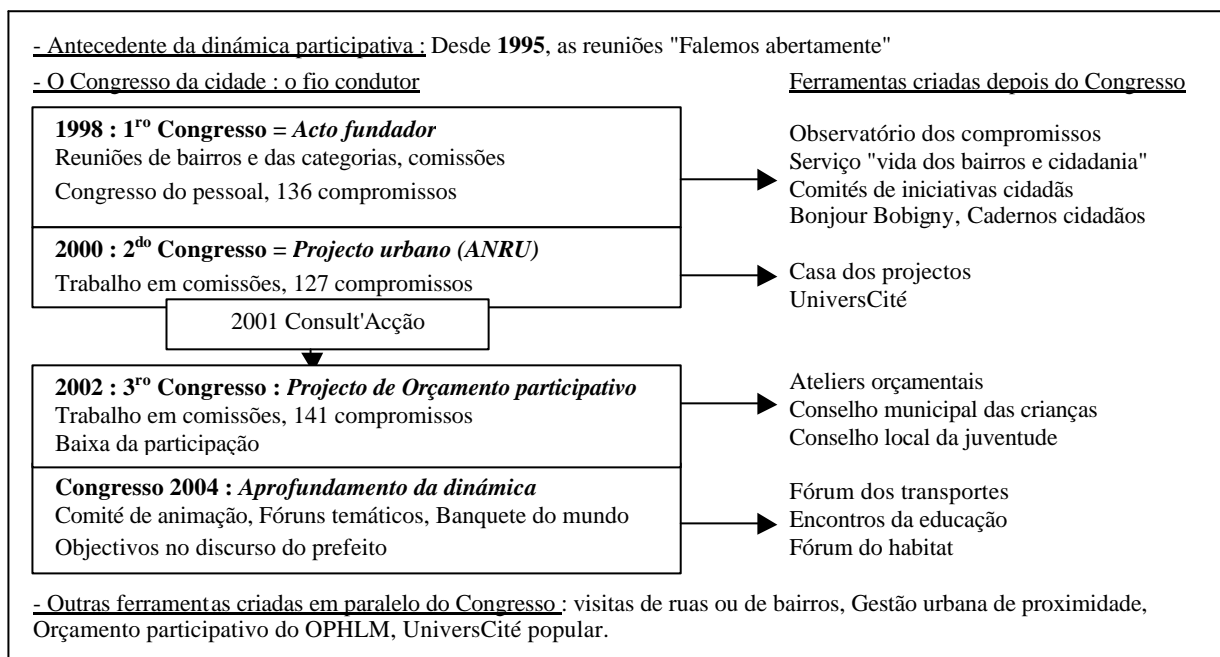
- Antecedente da dinâmica participativa : Desde **1995**, as reuniões "Falemos abertamente"

- O Congresso da cidade : o fio condutor

Ferramentas criadas depois do Congresso

**1998 : 1$^{ro}$ Congresso =** ***Acto fundador***
Reuniões de bairros e das categorias, comissões
Congresso do pessoal, 136 compromissos

Observatório dos compromissos
Serviço "vida dos bairros e cidadania"
Comités de iniciativas cidadãs
Bonjour Bobigny, Cadernos cidadãos

**2000 : 2$^{do}$ Congresso =** ***Projecto urbano (ANRU)***
Trabalho em comissões, 127 compromissos

Casa dos projectos
UniversCité

2001 Consult'Acção

**2002 : 3$^{ro}$ Congresso :** ***Projecto de Orçamento participativo***
Trabalho em comissões, 141 compromissos
Baixa da participação

Ateliers orçamentais
Conselho municipal das crianças
Conselho local da juventude

**Congresso 2004 :** ***Aprofundamento da dinâmica***
Comité de animação, Fóruns temáticos, Banquete do mundo
Objectivos no discurso do prefeito

Fórum dos transportes
Encontros da educação
Fórum do habitat

- Outras ferramentas criadas em paralelo do Congresso : visitas de ruas ou de bairros, Gestão urbana de proximidade, Orçamento participativo do OPHLM, UniversCité popular.